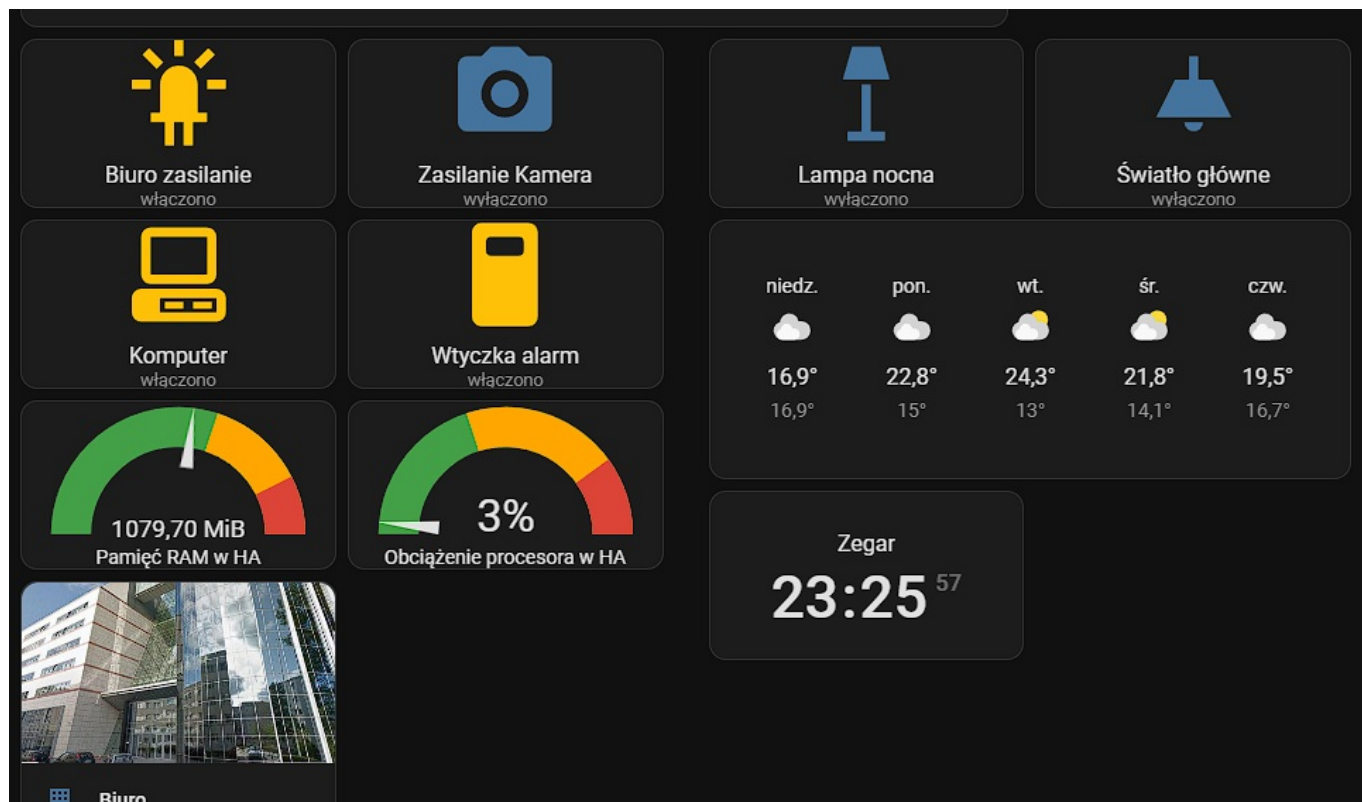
Biuro zasilanie
włączono

Zasilanie Kamera
wyłączono

Lampa nocna
wyłączono

Światło główne
wyłączono

Komputer
włączono

Wtyczka alarm
włączono

| niedz. | pon. | wt. | śr. | czw. |
|---|---|---|---|---|
| 16,9° | 22,8° | 24,3° | 21,8° | 19,5° |
| 16,9° | 15° | 13° | 14,1° | 16,7° |

1079,70 MiB
Pamięć RAM w HA

3%
Obciążenie procesora w HA

Zegar
23:25 57

Biuro